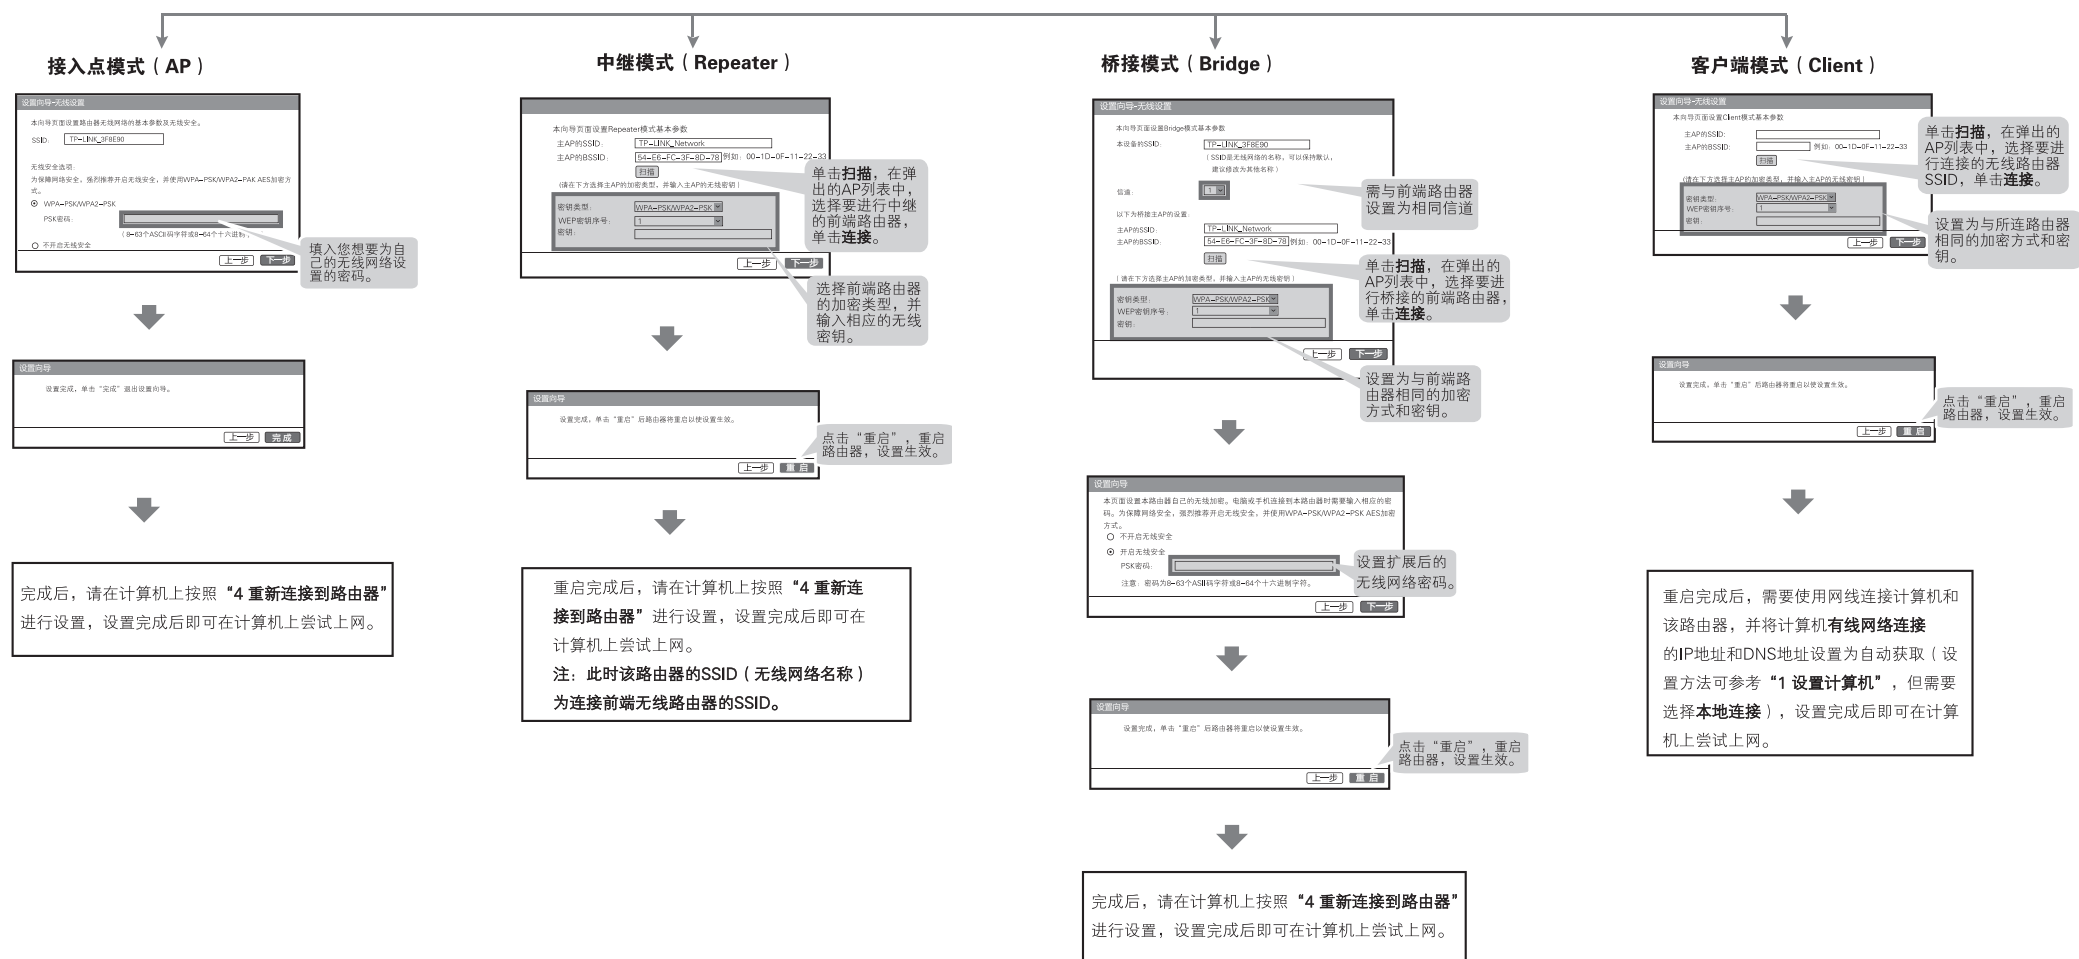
接入点模式（AP）

设置向导-无线设置

本向导页面设置路由器无线网络的基本参数及无线安全。

SSID: TP-LINK_3F8E90

无线安全选项:

为保障网络安全，强烈推荐开启无线安全，并使用WPA-PSK/WPA2-PSK AES加密方式。

WPA-PSK/WPA2-PSK

PSK密码:

（8-63个ASCII码字符或8-64个十六进制字符）

不开启无线安全

上一步 下一步

填入您想要为自己的无线网络设置的密码。

设置向导

设置完成，单击"完成"退出设置向导。

上一步 完成

完成后，请在计算机上按照"4 重新连接到路由器"进行设置，设置完成后即可在计算机上尝试上网。

中继模式（Repeater）

本向导页面设置Repeater模式基本参数

主AP的SSID: TP-LINK_Network

主AP的BSSID: 54-E6-FC-3F-8D-78 例如: 00-1D-0F-11-22-33

扫描

（请在下方选择主AP的加密类型，并输入主AP的无线密钥）

密钥类型: WPA-PSK/WPA2-PSK

WEP密钥序号: 1

密钥:

上一步 下一步

单击扫描，在弹出的AP列表中，选择要进行中继的前端路由器，单击连接。

选择前端路由器的加密类型，并输入相应的无线密钥。

设置向导

设置完成，单击"重启"后路由器将重启以使设置生效。

上一步 重启

点击"重启"，重启路由器，设置生效。

重启完成后，请在计算机上按照"4 重新连接到路由器"进行设置，设置完成后即可在计算机上尝试上网。

注：此时该路由器的SSID（无线网络名称）为连接前端无线路由器的SSID。

桥接模式（Bridge）

设置向导-无线设置

本向导页面设置Bridge模式基本参数

本设备的SSID: TP-LINK_3F8E90

（SSID是无线网络的名称，可以保持默认，建议修改为其他名称）

信道: 1

需与前端路由器设置为相同信道

以下为桥接主AP的设置

主AP的SSID: TP-LINK_Network

主AP的BSSID: 54-E6-FC-3F-8D-78 例如: 00-1D-0F-11-22-33

扫描

（请在下方选择主AP的加密类型，并输入主AP的无线密钥）

密钥类型: WPA-PSK/WPA2-PSK

WEP密钥序号: 1

密钥:

上一步 下一步

单击扫描，在弹出的AP列表中，选择要进行桥接的前端路由器，单击连接。

设置为与前端路由器相同的加密方式和密钥。

设置向导

本页面设置本路由器自己的无线加密。电脑或手机连接到本路由器时需要输入相应的密码。为保障网络安全，强烈推荐开启无线安全，并使用WPA-PSK/WPA2-PSK AES加密方式。

不开启无线安全

开启无线安全

PSK密码:

注意：密码为8-63个ASCII码字符或8-64个十六进制字符。

上一步 下一步

设置扩展后的无线网络密码。

设置向导

设置完成，单击"重启"后路由器将重启以使设置生效。

上一步 重启

点击"重启"，重启路由器，设置生效。

完成后，请在计算机上按照"4 重新连接到路由器"进行设置，设置完成后即可在计算机上尝试上网。

客户端模式（Client）

设置向导-无线设置

本向导页面设置Client模式基本参数

主AP的SSID:

主AP的BSSID: 例如: 00-1D-0F-11-22-33

扫描

（请在下方选择主AP的加密类型，并输入主AP的无线密钥）

密钥类型: WPA-PSK/WPA2-PSK

WEP密钥序号: 1

密钥:

上一步 下一步

单击扫描，在弹出的AP列表中，选择要进行连接的无线路由器SSID，单击连接。

设置为与所连路由器相同的加密方式和密钥。

设置向导

设置完成，单击"重启"后路由器将重启以使设置生效。

上一步 重启

点击"重启"，重启路由器，设置生效。

重启完成后，需要使用网线连接计算机和该路由器，并将计算机有线网络连接的IP地址和DNS地址设置为自动获取（设置方法可参考"1 设置计算机"，但需要选择本地连接），设置完成后即可在计算机上尝试上网。